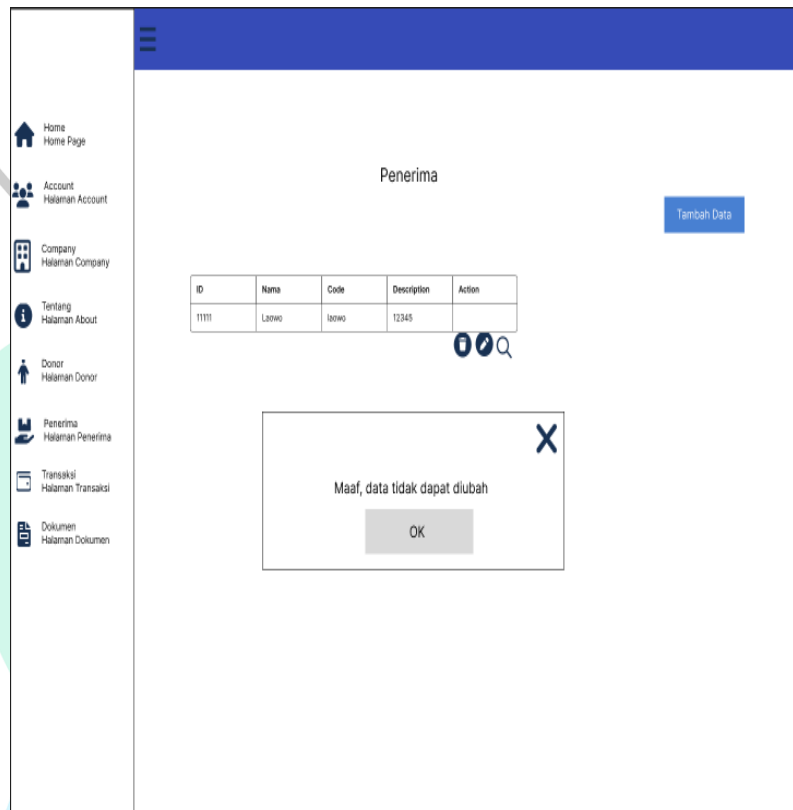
Home
Home Page

Account
Halaman Account

Company
Halaman Company

Tentang
Halaman About

Donor
Halaman Donor

Penerima
Halaman Penerima

Transaksi
Halaman Transaksi

Dokumen
Halaman Dokumen

Penerima

Tambah Data

| ID | Nama | Code | Description | Action |
|---|---|---|---|---|
| 11111 | Laowo | laowo | 12345 | |

X

Maaf, data tidak dapat diubah

OK